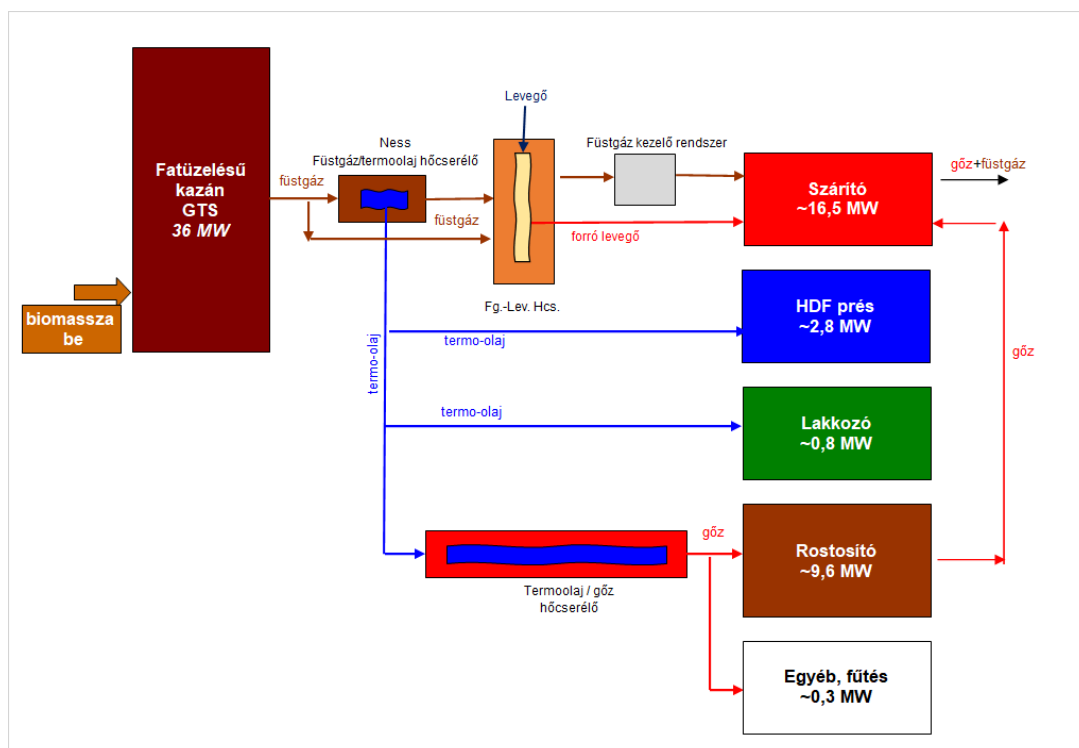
Fatüzelésű kazán GTS
36 MW

biomassza be

Levegő

Ness
Füstgáz/termoolaj hőcserélő

füstgáz

füstgáz

Füstgáz kezelő rendszer

forró levegő

Fg.-Lev. Hcs.

Szárító
~16,5 MW

gőz+füstgáz

HDF prés
~2,8 MW

termo-olaj

termo-olaj

termo-olaj

gőz

Lakkozó
~0,8 MW

gőz

Rostosító
~9,6 MW

Termoolaj / gőz hőcserélő

Egyéb, fűtés
~0,3 MW